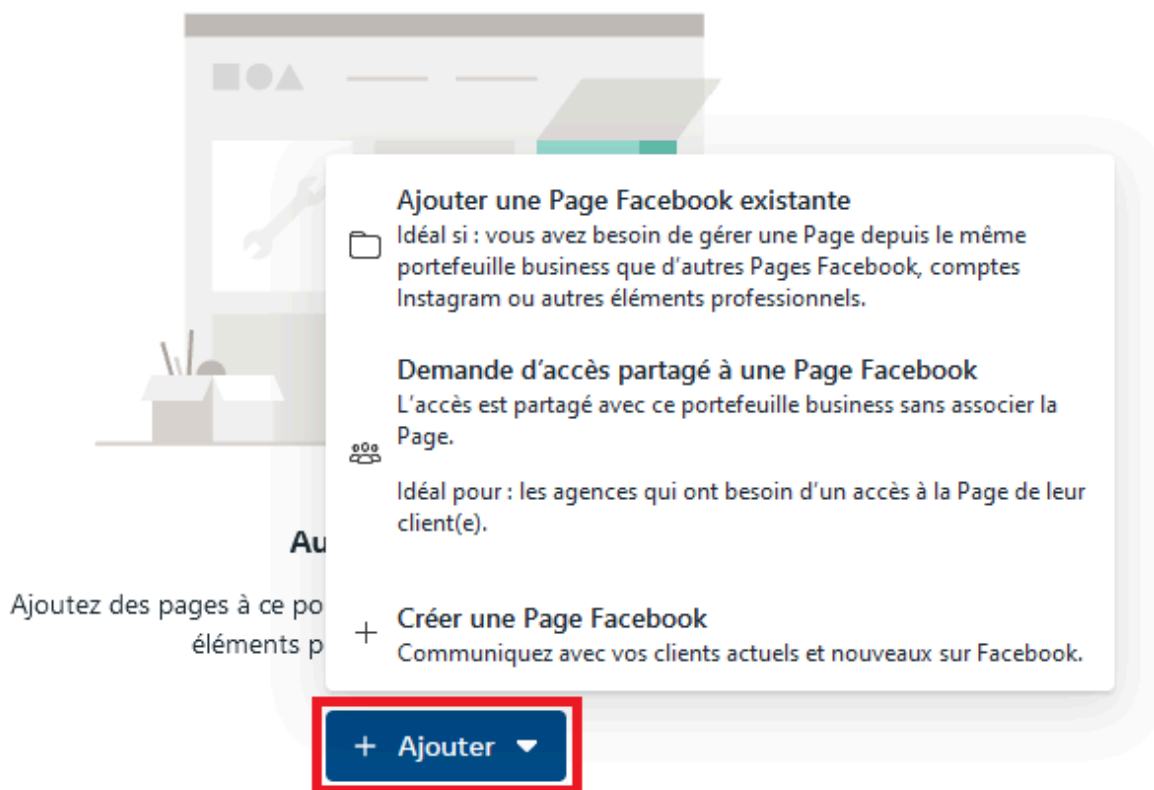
Ajouter une Page Facebook existante
Idéal si : vous avez besoin de gérer une Page depuis le même portefeuille business que d'autres Pages Facebook, comptes Instagram ou autres éléments professionnels.

Demande d'accès partagé à une Page Facebook
L'accès est partagé avec ce portefeuille business sans associer la Page.

Idéal pour : les agences qui ont besoin d'un accès à la Page de leur client(e).

Au

Ajoutez des pages à ce po
éléments p

Créer une Page Facebook
Communiquez avec vos clients actuels et nouveaux sur Facebook.

+ Ajouter